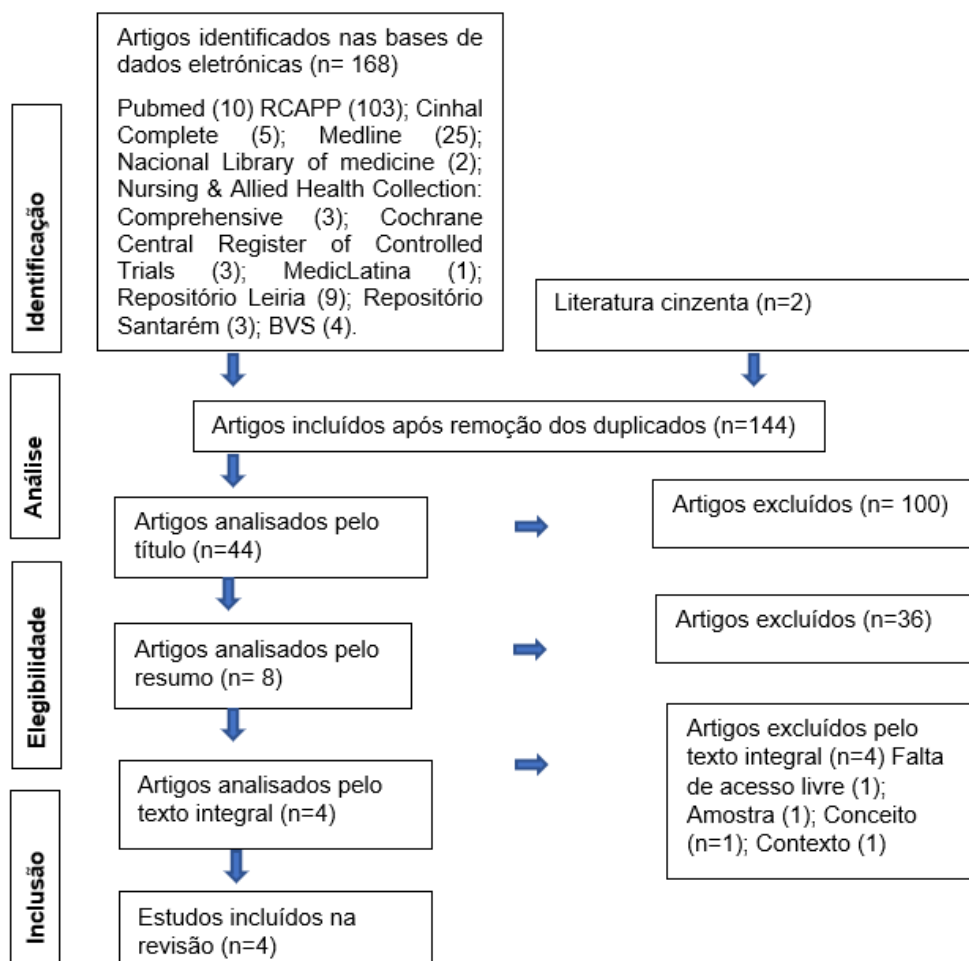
Identificação

Artigos identificados nas bases de dados eletrónicas (n= 168)

Pubmed (10) RCAPP (103); Cinhal Complete (5); Medline (25); Nacional Library of medicine (2); Nursing & Allied Health Collection: Comprehensive (3); Cochrane Central Register of Controlled Trials (3); MedicLatina (1); Repositório Leiria (9); Repositório Santarém (3); BVS (4).

Literatura cinzenta (n=2)

Análise

Artigos incluídos após remoção dos duplicados (n=144)

Artigos analisados pelo título (n=44)

Artigos excluídos (n= 100)

Elegibilidade

Artigos analisados pelo resumo (n= 8)

Artigos excluídos (n=36)

Artigos analisados pelo texto integral (n=4)

Artigos excluídos pelo texto integral (n=4) Falta de acesso livre (1); Amostra (1); Conceito (n=1); Contexto (1)

Inclusão

Estudos incluídos na revisão (n=4)